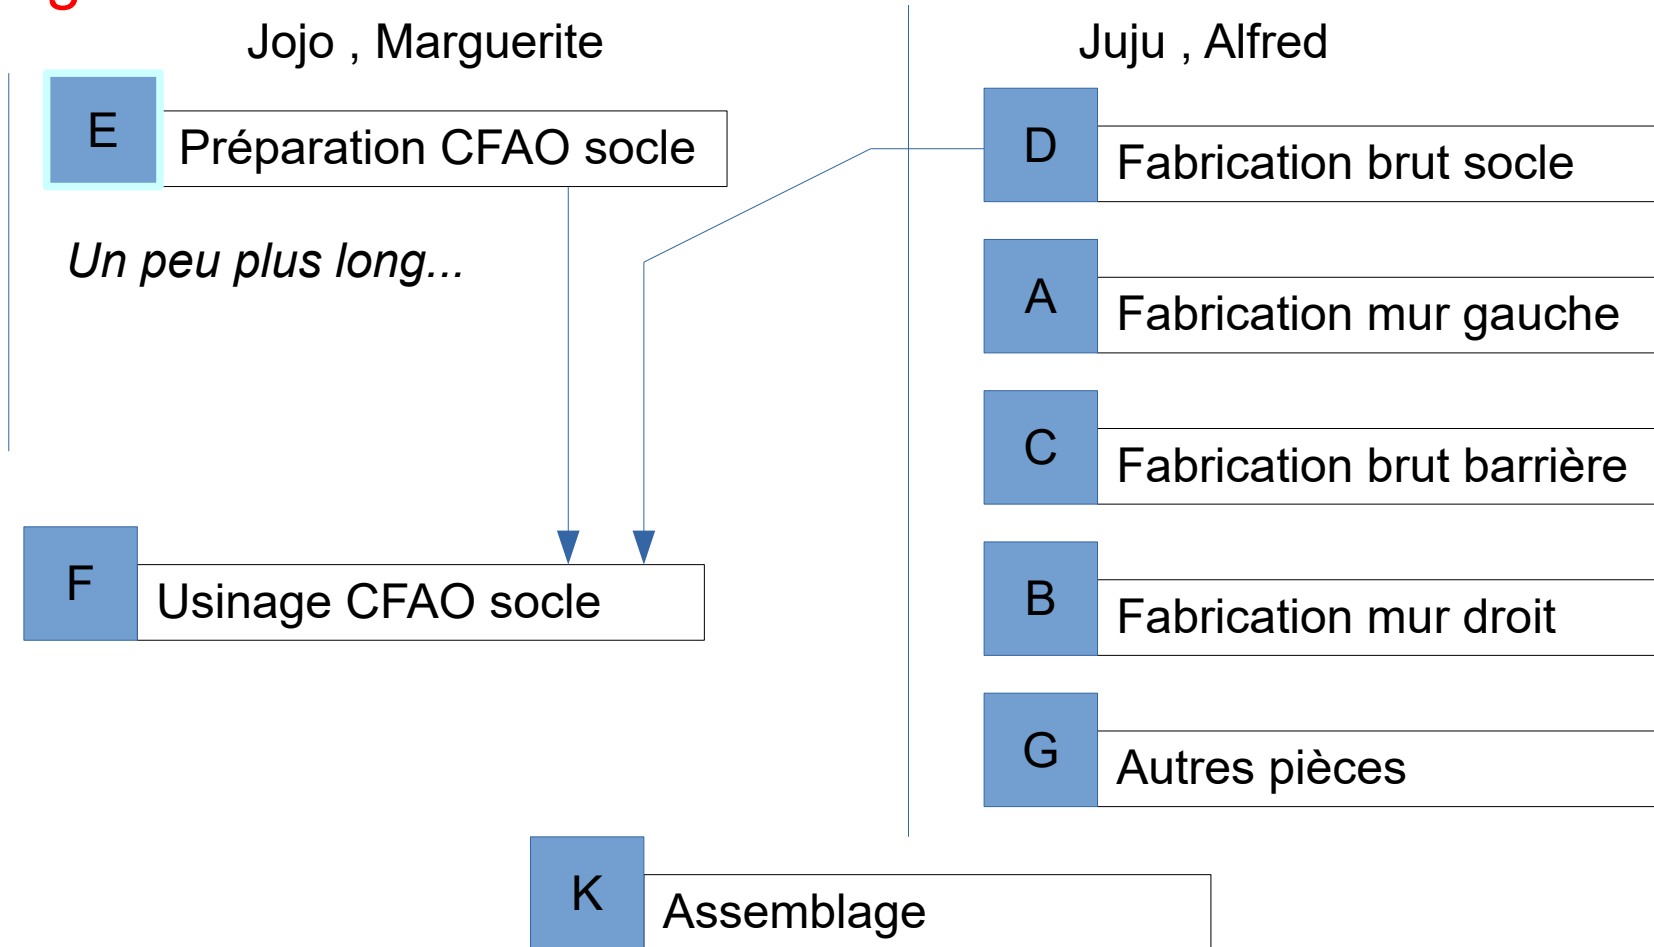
Jojo , Marguerite

E Préparation CFAO socle

Un peu plus long...

F Usinage CFAO socle

Juju , Alfred

D Fabrication brut socle

A Fabrication mur gauche

C Fabrication brut barrière

B Fabrication mur droit

G Autres pièces

K Assemblage